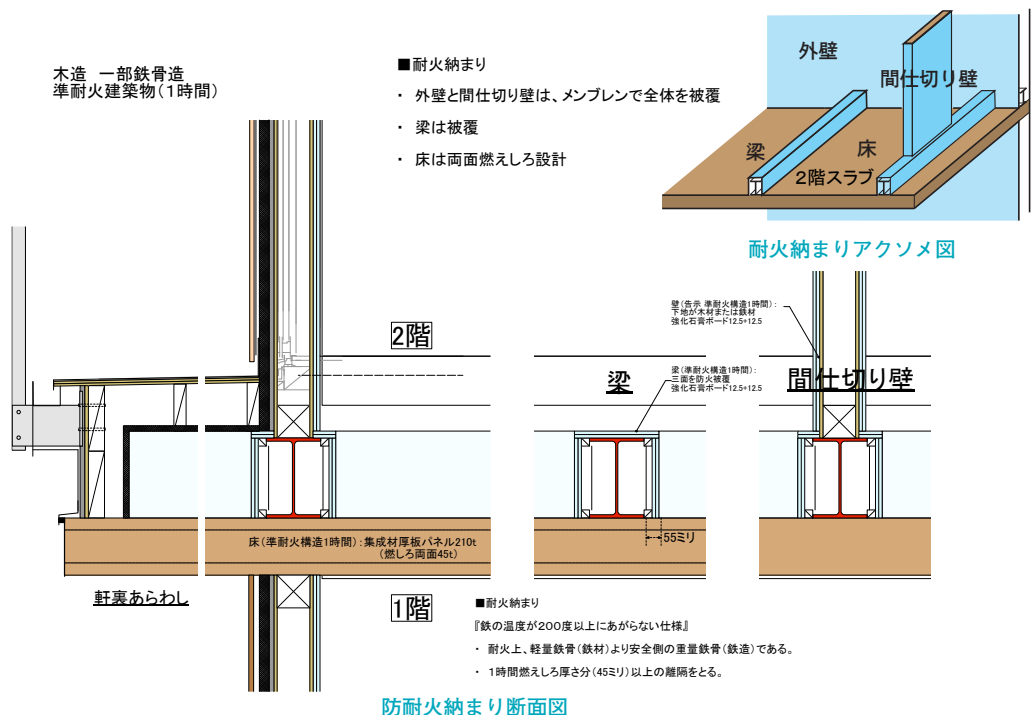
木造　一部鉄骨造
準耐火建築物（1時間）

■耐火納まり

・ 外壁と間仕切り壁は、メンブレンで全体を被覆

・ 梁は被覆

・ 床は両面燃えしろ設計

外壁

間仕切り壁

梁

床

2階スラブ

耐火納まりアクソメ図

壁（告示 準耐火構造1時間）：
下地が木材または鉄材
強化石膏ボード12.5+12.5

2階

梁

梁（準耐火構造1時間）：
三面を防火被覆
強化石膏ボード12.5+12.5

間仕切り壁

床（準耐火構造1時間）：集成材厚板パネル210t
（燃しろ両面45t）

55ミリ

軒裏あらわし

1階

■耐火納まり

『鉄の温度が200度以上にあがらない仕様』

・ 耐火上、軽量鉄骨（鉄材）より安全側の重量鉄骨（鉄造）である。

・ 1時間燃えしろ厚さ分（45ミリ）以上の離隔をとる。

防耐火納まり断面図